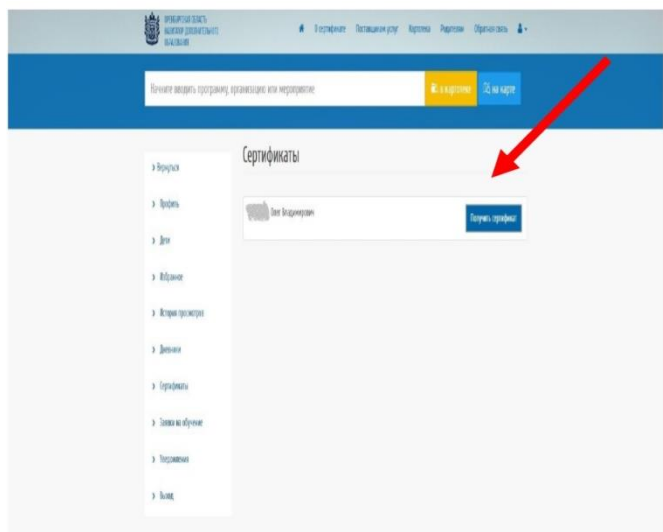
ОРЕНБУРГСКАЯ ОБЛАСТЬ
НАВИГАТОР ДОПОЛНИТЕЛЬНОГО
ОБРАЗОВАНИЯ

О сертификате Поставщикам услуг Картотека Родителям Обратная связь

Начните вводить программу, организацию или мероприятие

в картотеке

на карте

Сертификаты

› Вернуться

› Профиль

› Дети

› Избранное

› История просмотров

› Дневники

› Сертификаты

› Заявки на обучение

› Уведомления

› Выход

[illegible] Олег Владимирович

Получить сертификат